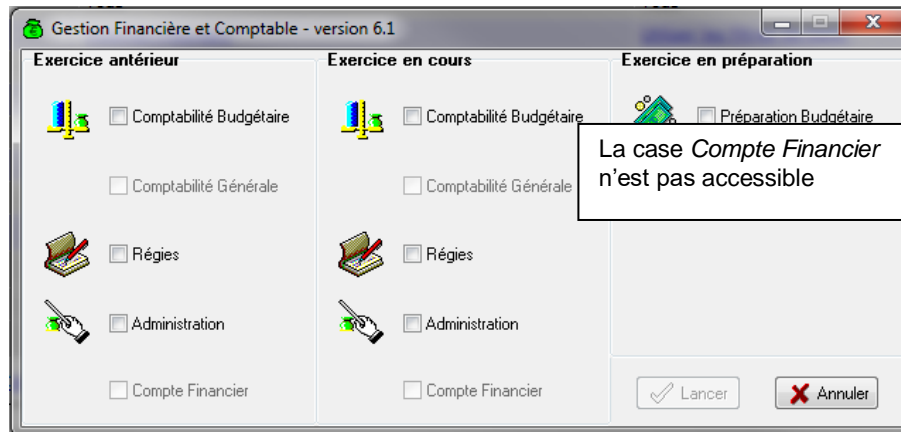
Gestion Financière et Comptable - version 6.1

Exercice antérieur

Comptabilité Budgétaire

Comptabilité Générale

Régies

Administration

Compte Financier

Exercice en cours

Comptabilité Budgétaire

Comptabilité Générale

Régies

Administration

Compte Financier

Exercice en préparation

Préparation Budgétaire

La case *Compte Financier* n'est pas accessible

Lancer

Annuler